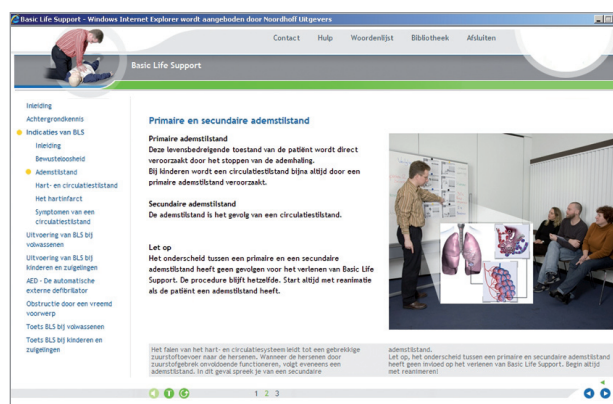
Basic Life Support - Windows Internet Explorer wordt aangeboden door Noordhoff Uitgevers

Contact Hulp Woordenlijst Bibliotheek Afsluiten

Basic Life Support

Inleiding
Achtergrondkennis
Indicaties van BLS
Inleiding
Bewusteloosheid
Ademstilstand
Hart- en circulatiestilstand
Het hartinfarct
Symptomen van een circulatiestilstand
Uitvoering van BLS bij volwassenen
Uitvoering van BLS bij kinderen en zuigelingen
AED - De automatische externe defibrilator
Obstructie door een vreemd voorwerp
Toets BLS bij volwassenen
Toets BLS bij kinderen en zuigelingen

Primaire en secundaire ademstilstand

Primaire ademstilstand
Deze levensbedreigende toestand van de patiënt wordt direct veroorzaakt door het stoppen van de ademhaling.
Bij kinderen wordt een circulatiestilstand bijna altijd door een primaire ademstilstand veroorzaakt.

Secundaire ademstilstand
De ademstilstand is het gevolg van een circulatiestilstand.

Let op
Het onderscheid tussen een primaire en een secundaire ademstilstand heeft geen gevolgen voor het verlenen van Basic Life Support. De procedure blijft hetzelfde. Start altijd met reanimatie als de patiënt een ademstilstand heeft.

Het falen van het hart- en circulatiesysteem leidt tot een gebrekkige zuurstoftoevoer naar de hersenen. Wanneer de hersenen door zuurstofgebrek onvoldoende functioneren, volgt eveneens een ademstilstand. In dit geval spreek je van een secundaire ademstilstand.
Let op, het onderscheid tussen een primaire en secundaire ademstilstand heeft geen invloed op het verlenen van Basic Life Support. Begin altijd met reanimeren!

1 2 3